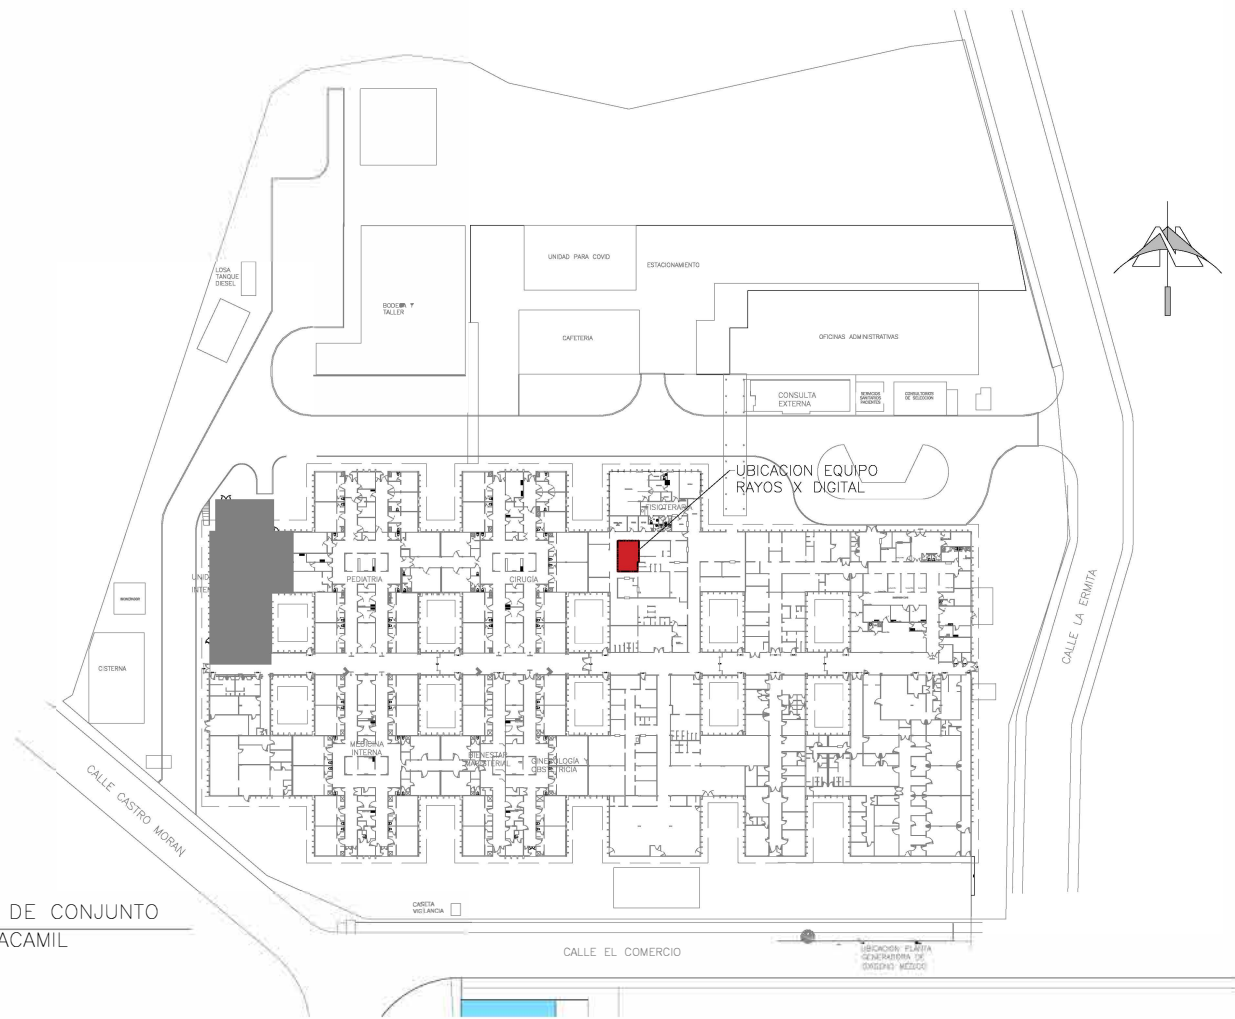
UNIDAD PARA COVID
ESTACIONAMIENTO
LOSA TANQUE DIESEL
BODEGA Y TALLER
CAFETERIA
OFICINAS ADMINISTRATIVAS
CONSULTA EXTERNA
SERVICIOS SANITARIOS PACIENTES
CONSULTORIOS DE SELECCION
UBICACION EQUIPO RAYOS X DIGITAL
FISIOTERAPIA
PEDIATRIA
CIRUGIA
UNID
INTEN
CISTERNA
CALLE LA ERMITA
CALLE CASTRO MORAN
MEDICINA INTERNA
BIENESTAR MAGISTERIAL
GINECOLOGIA Y OBSTETRICIA
DE CONJUNTO
ACAMIL
CASETA VIGILANCIA
CALLE EL COMERCIO
UBICACION PLANTA GENERADORA DE OXIGENO MEDICO